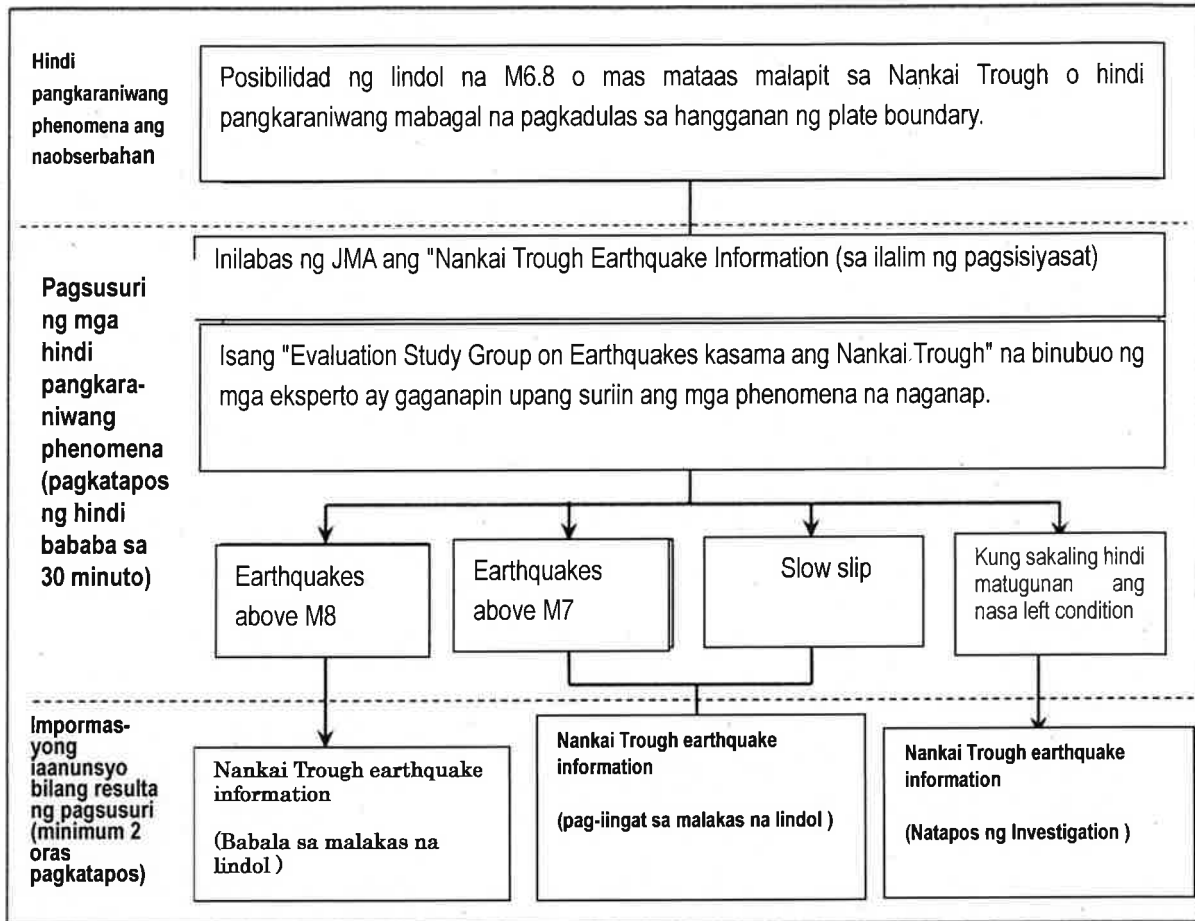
Hindi pangkaraniwang phenomena ang naobserbahan

Posibilidad ng lindol na M6.8 o mas mataas malapit sa Nankai Trough o hindi pangkaraniwang mabagal na pagkadulas sa hangganan ng plate boundary.

Pagsusuri ng mga hindi pangkaraniwang phenomena (pagkatapos ng hindi bababa sa 30 minuto)

Inilabas ng JMA ang "Nankai Trough Earthquake Information (sa ilalim ng pagsisiyasat)

Isang "Evaluation Study Group on Earthquakes kasama ang Nankai Trough" na binubuo ng mga eksperto ay gaganapin upang suriin ang mga phenomena na naganap.

Earthquakes above M8

Earthquakes above M7

Slow slip

Kung sakaling hindi matugunan ang nasa left condition

Impormas-yong iaanunsyo bilang resulta ng pagsusuri (minimum 2 oras pagkatapos)

Nankai Trough earthquake information

(Babala sa malakas na lindol )

Nankai Trough earthquake information

(pag-iingat sa malakas na lindol )

Nankai Trough earthquake information

(Natapos ng Investigation )